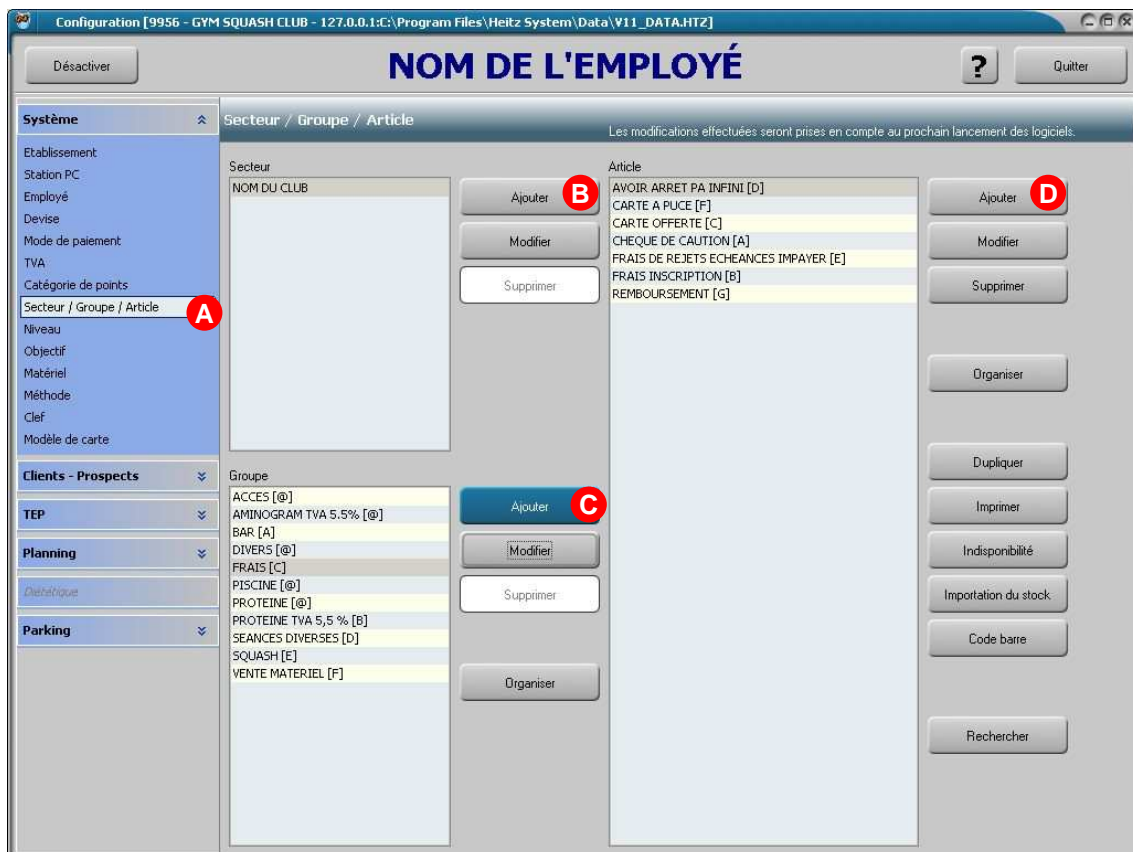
Configuration [9956 - GYM SQUASH CLUB - 127.0.0.1:C:\Program Files\Heitz System\Data\V11_DATA.HTZ]

Désactiver

NOM DE L'EMPLOYÉ

?

Quitter

Système

Etablissement
Station PC
Employé
Devise
Mode de paiement
TVA
Catégorie de points
Secteur / Groupe / Article
Niveau
Objectif
Matériel
Méthode
Clef
Modèle de carte

A

Clients - Prospects

TEP

Planning

Diététique

Parking

Secteur / Groupe / Article

Les modifications effectuées seront prises en compte au prochain lancement des logiciels.

Secteur

NOM DU CLUB

Ajouter

B

Modifier

Supprimer

Article

AVOIR ARRET PA INFINI [D]
CARTE A PUCE [F]
CARTE OFFERTE [C]
CHEQUE DE CAUTION [A]
FRAIS DE REJETS ECHEANCES IMPAYER [E]
FRAIS INSCRIPTION [B]
REMBOURSEMENT [G]

Ajouter

D

Modifier

Supprimer

Organiser

Groupe

ACCES [@]
AMINOGRAM TVA 5.5% [@]
BAR [A]
DIVERS [@]
FRAIS [C]
PISCINE [@]
PROTEINE [@]
PROTEINE TVA 5,5 % [B]
SEANCES DIVERSES [D]
SQUASH [E]
VENTE MATERIEL [F]

Ajouter

C

Modifier

Supprimer

Organiser

Dupliquer

Imprimer

Indisponibilité

Importation du stock

Code barre

Rechercher